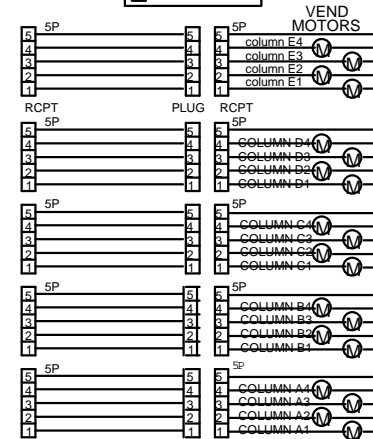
VEND MOTORS

5P
5
4
3
2
1

5
4
3
2
1

5P
5
4
3
2
1
column E4
column E3
column E2
column E1
M
M
M
M

RCPT
PLUG
RCPT

5P
5
4
3
2
1

5
4
3
2
1

5P
5
4
3
2
1
COLUMN D4
COLUMN D3
COLUMN D2
COLUMN D1
M
M
M
M

5P
5
4
3
2
1

5
4
3
2
1

5P
5
4
3
2
1
COLUMN C4
COLUMN C3
COLUMN C2
COLUMN C1
M
M
M
M

5P
5
4
3
2
1

5
4
3
2
1

5P
5
4
3
2
1
COLUMN B4
COLUMN B3
COLUMN B2
COLUMN B1
M
M
M
M

5P
5
4
3
2
1

5
4
3
2
1

5P
5
4
3
2
1
COLUMN A4
COLUMN A3
COLUMN A2
COLUMN A1
M
M
M
M